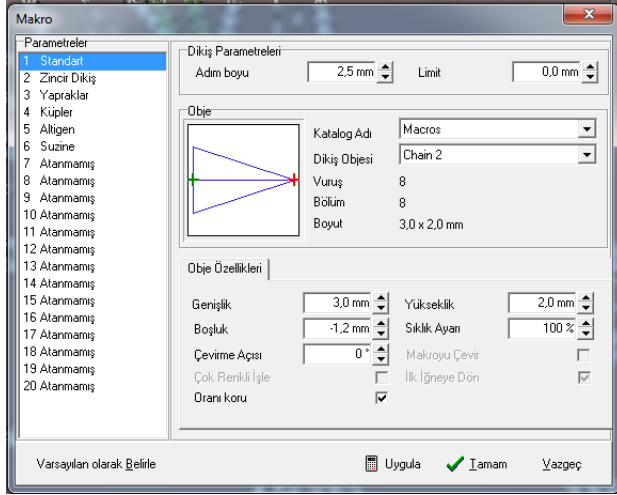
Makro

Parametreler
1 Standart
2 Zincir Dikiş
3 Yapraklar
4 Küpler
5 Altıgen
6 Suzine
7 Atanmamış
8 Atanmamış
9 Atanmamış
10 Atanmamış
11 Atanmamış
12 Atanmamış
13 Atanmamış
14 Atanmamış
15 Atanmamış
16 Atanmamış
17 Atanmamış
18 Atanmamış
19 Atanmamış
20 Atanmamış

Dikiş Parametreleri
Adım boyu 2,5 mm
Limit 0,0 mm

Obje
Katalog Adı Macros
Dikiş Objesi Chain 2
Vuruş 8
Bölüm 8
Boyut 3,0 x 2,0 mm

Obje Özellikleri
Genişlik 3,0 mm
Yükseklik 2,0 mm
Boşluk -1,2 mm
Sıklık Ayarı 100 %
Çevirme Açısı 0 °
Makroyu Çevir
Çok Renkli İşle
İlk İğneye Dön
Oranı koru

Varsayılan olarak Belirle
Uygula
Tamam
Vazgeç